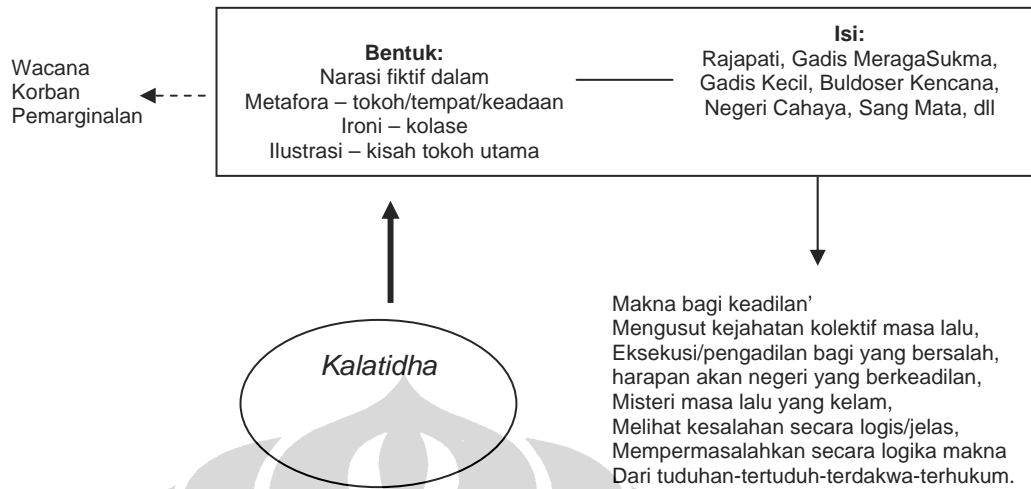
Wacana
Korban
Pemarginalan

Bentuk:
Narasi fiktif dalam
Metafora – tokoh/tempat/keadaan
Ironi – kolase
Ilustrasi – kisah tokoh utama

Isi:
Rajapati, Gadis MeragaSukma, Gadis Kecil, Buldoser Kencana, Negeri Cahaya, Sang Mata, dll

Kalatidha

Makna bagi keadilan'
Mengusut kejahatan kolektif masa lalu,
Eksekusi/pengadilan bagi yang bersalah,
harapan akan negeri yang berkeadilan,
Misteri masa lalu yang kelam,
Melihat kesalahan secara logis/jelas,
Mempermasalahkan secara logika makna
Dari tuduhan-tertuduh-terdakwa-terhukum.